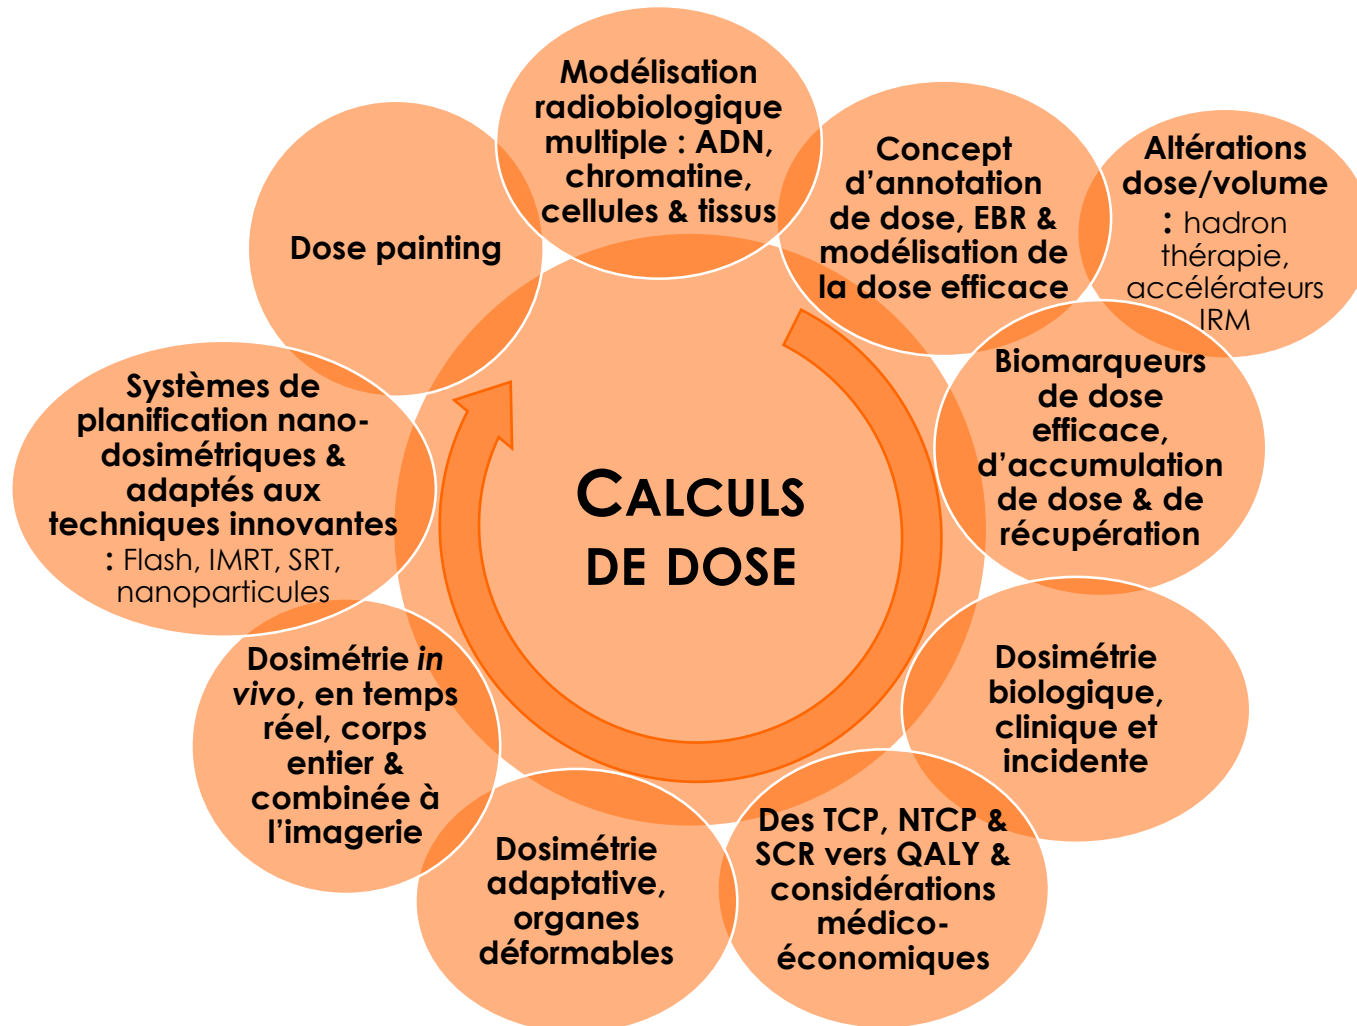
Calculs de dose

Modélisation radiobiologique multiple : ADN, chromatine, cellules & tissus

Concept d'annotation de dose, EBR & modélisation de la dose efficace

Altérations dose/volume : hadron thérapie, accélérateurs IRM

Biomarqueurs de dose efficace, d'accumulation de dose & de récupération

Dosimétrie biologique, clinique et incidente

Des TCP, NTCP & SCR vers QALY & considérations médico-économiques

Dosimétrie adaptative, organes déformables

Dosimétrie in vivo, en temps réel, corps entier & combinée à l'imagerie

Systèmes de planification nano-dosimétriques & adaptés aux techniques innovantes : Flash, IMRT, SRT, nanoparticules

Dose painting